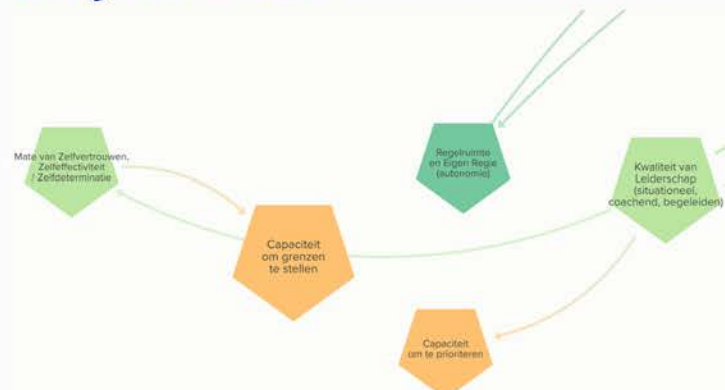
Mate van Zelfvertrouwen, Zelfeffectiviteit / Zelfdeterminatie

Regelruimte en Eigen Regie (autonomie)

Kwaliteit van Leiderschap (situationeel, coachend, begeleiden)

Capaciteit om grenzen te stellen

Capaciteit om te prioriteren